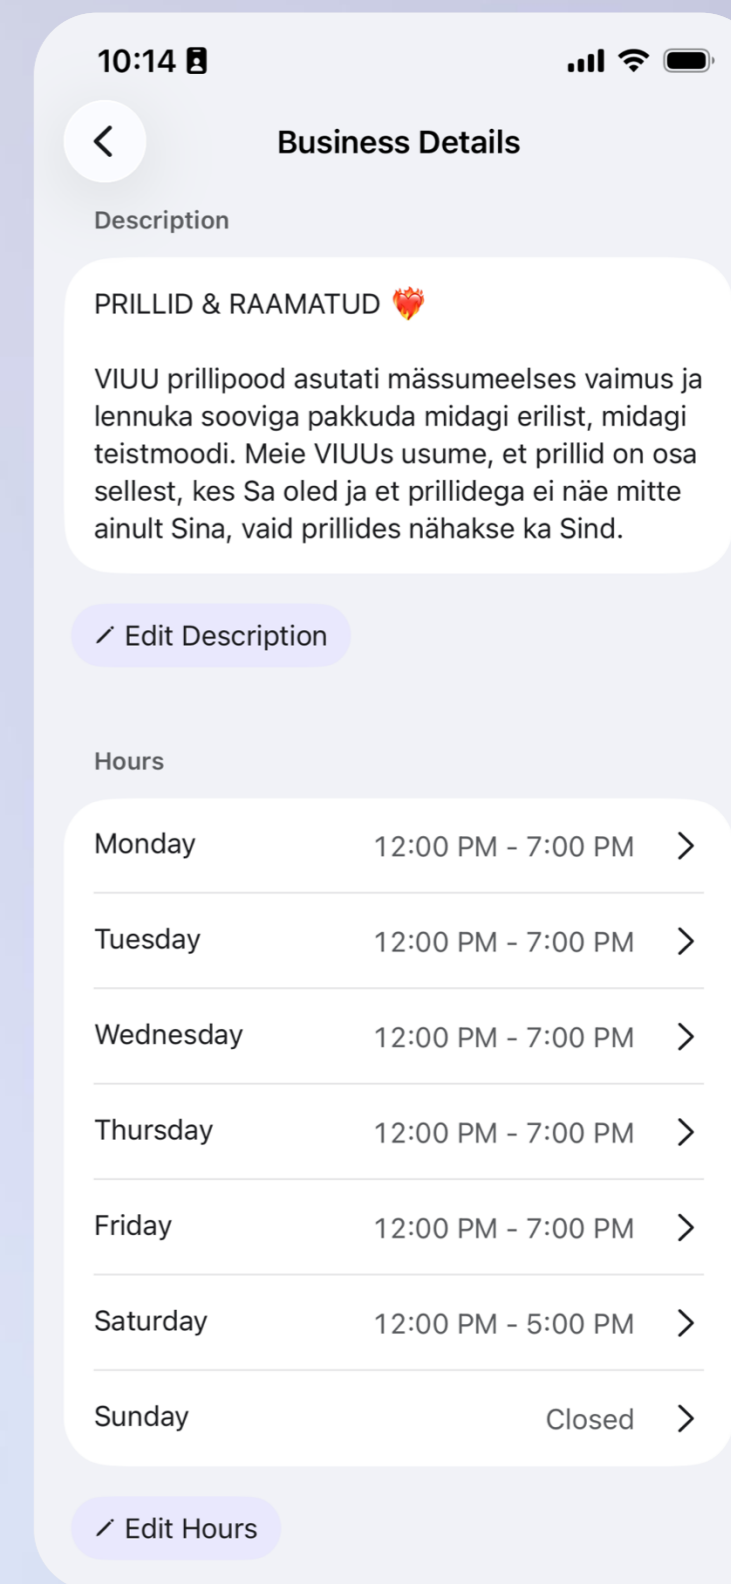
10:14

Business Details

Description

PRILLID & RAAMATUD ❤️‍🔥

VIUU prillipood asutati mässumeelses vaimus ja lennuka sooviga pakkuda midagi erilist, midagi teistmoodi. Meie VIUUs usume, et prillid on osa sellest, kes Sa oled ja et prillidega ei näe mitte ainult Sina, vaid prillides nähakse ka Sind.

Edit Description

Hours

| | |
|---|---|
| Monday | 12:00 PM - 7:00 PM |
| Tuesday | 12:00 PM - 7:00 PM |
| Wednesday | 12:00 PM - 7:00 PM |
| Thursday | 12:00 PM - 7:00 PM |
| Friday | 12:00 PM - 7:00 PM |
| Saturday | 12:00 PM - 5:00 PM |
| Sunday | Closed |

Edit Hours